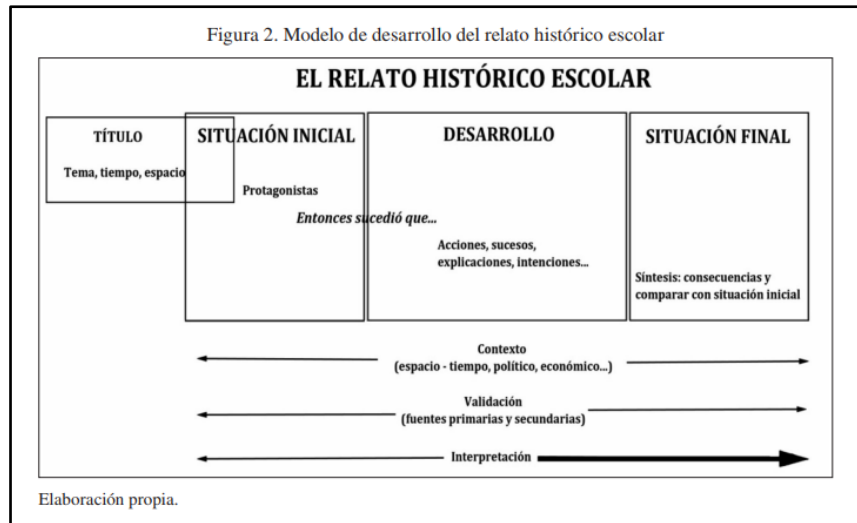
Figura 2. Modelo de desarrollo del relato histórico escolar

EL RELATO HISTÓRICO ESCOLAR

TÍTULO

Tema, tiempo, espacio

SITUACIÓN INICIAL

Protagonistas

Entonces sucedió que...

DESARROLLO

Acciones, sucesos, explicaciones, intenciones...

SITUACIÓN FINAL

Síntesis: consecuencias y comparar con situación inicial

Contexto
(espacio - tiempo, político, económico...)

Validación
(fuentes primarias y secundarias)

Interpretación

Elaboración propia.